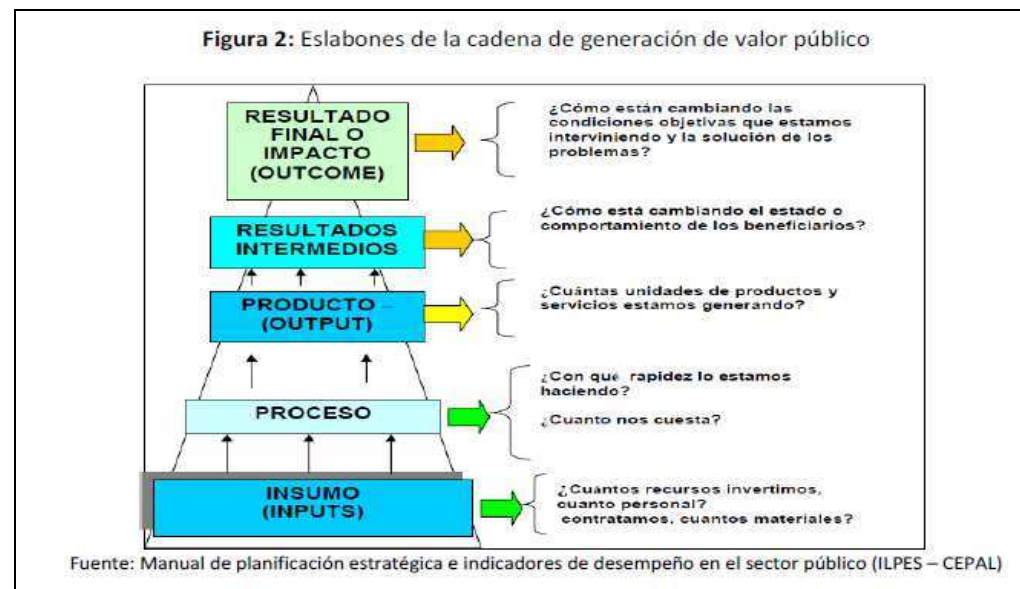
**Figura 2:** Eslabones de la cadena de generación de valor público

RESULTADO FINAL O IMPACTO (OUTCOME)

¿Cómo están cambiando las condiciones objetivas que estamos interviniendo y la solución de los problemas?

RESULTADOS INTERMEDIOS

¿Cómo está cambiando el estado o comportamiento de los beneficiarios?

PRODUCTO (OUTPUT)

¿Cuántas unidades de productos y servicios estamos generando?

PROCESO

¿Con que rapidez lo estamos haciendo?

¿Cuanto nos cuesta?

INSUMO (INPUTS)

¿Cuantos recursos invertimos, cuanto personal? contratamos, cuantos materiales?

Fuente: Manual de planificación estratégica e indicadores de desempeño en el sector público (ILPES – CEPAL)